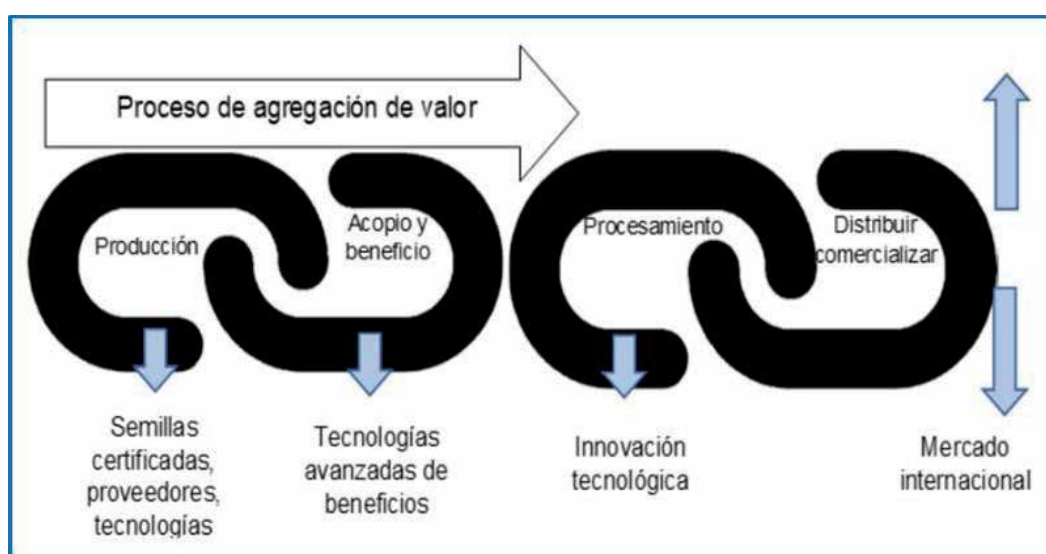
Proceso de agregación de valor

Producción

Acopio y beneficio

Procesamiento

Distribuir comercializar

Semillas certificadas, proveedores, tecnologías

Tecnologías avanzadas de beneficios

Innovación tecnológica

Mercado internacional